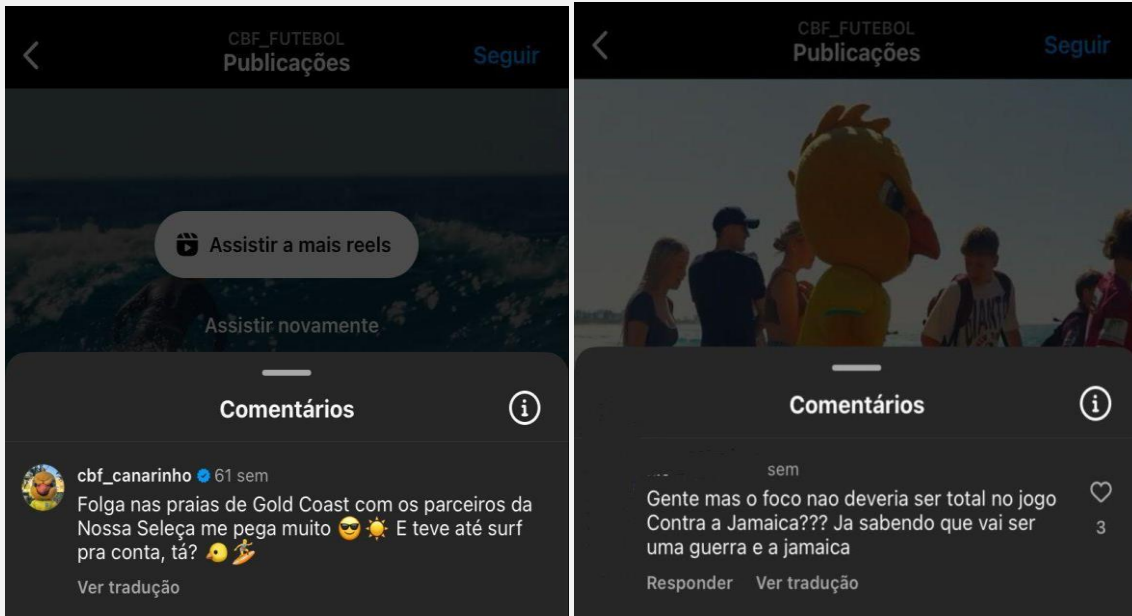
CBF_FUTEBOL
Publicações
Seguir

Assistir a mais reels

Assistir novamente

Comentários

cbf_canarinho 61 sem
Folga nas praias de Gold Coast com os parceiros da Nossa Seleça me pega muito 😎☀️ E teve até surf pra conta, tá? 🐤🏄

Ver tradução

CBF_FUTEBOL
Publicações
Seguir

Comentários

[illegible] sem
Gente mas o foco nao deveria ser total no jogo Contra a Jamaica??? Ja sabendo que vai ser uma guerra e a jamaica

3

Responder Ver tradução